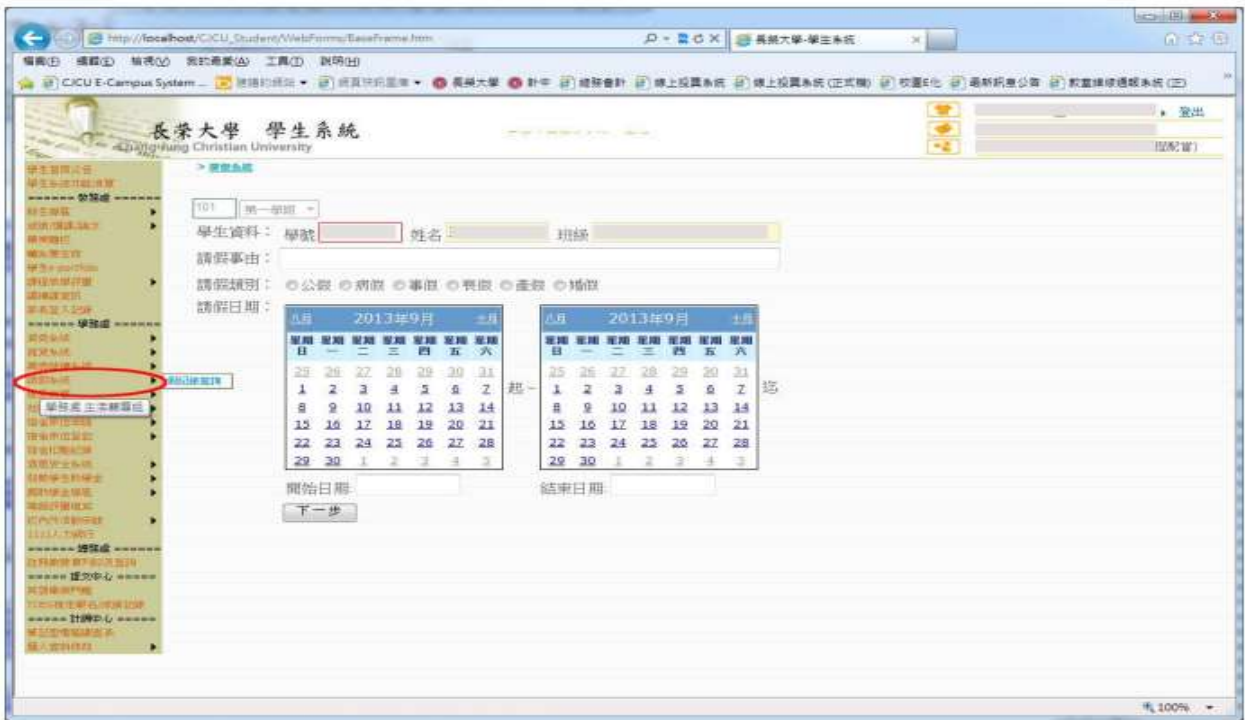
http://localhost/CJCU_Student/WebForms/BaseFrame.htm
長榮大學-學生系統
檔案(F) 編輯(E) 檢視(V) 我的最愛(A) 工具(T) 說明(H)
CJCU E-Campus System

長榮大學 學生系統
Chang Jung Christian University

登出

> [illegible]

------- 學務處 -------
------- 教務處 -------
------- 總務處 -------
------ 研究中心 ------
------ 計網中心 ------

學務處主任核准假

101 第一學期

學生資料： 學號 姓名 班級
請假事由：
請假類別： ○公假 ○病假 ○事假 ○喪假 ○產假 ○婚假
請假日期：

| 八月 | 2013年9月 | | | | | 十月 |
|---|---|---|---|---|---|---|
| 星期日 | 星期一 | 星期二 | 星期三 | 星期四 | 星期五 | 星期六 |
| 25 | 26 | 27 | 28 | 29 | 30 | 31 |
| 1 | 2 | 3 | 4 | 5 | 6 | 7 |
| 8 | 9 | 10 | 11 | 12 | 13 | 14 |
| 15 | 16 | 17 | 18 | 19 | 20 | 21 |
| 22 | 23 | 24 | 25 | 26 | 27 | 28 |
| 29 | 30 | 1 | 2 | 3 | 4 | 5 |

起～

| 八月 | 2013年9月 | | | | | 十月 |
|---|---|---|---|---|---|---|
| 星期日 | 星期一 | 星期二 | 星期三 | 星期四 | 星期五 | 星期六 |
| 25 | 26 | 27 | 28 | 29 | 30 | 31 |
| 1 | 2 | 3 | 4 | 5 | 6 | 7 |
| 8 | 9 | 10 | 11 | 12 | 13 | 14 |
| 15 | 16 | 17 | 18 | 19 | 20 | 21 |
| 22 | 23 | 24 | 25 | 26 | 27 | 28 |
| 29 | 30 | 1 | 2 | 3 | 4 | 5 |

迄

開始日期 結束日期
下一步

100%